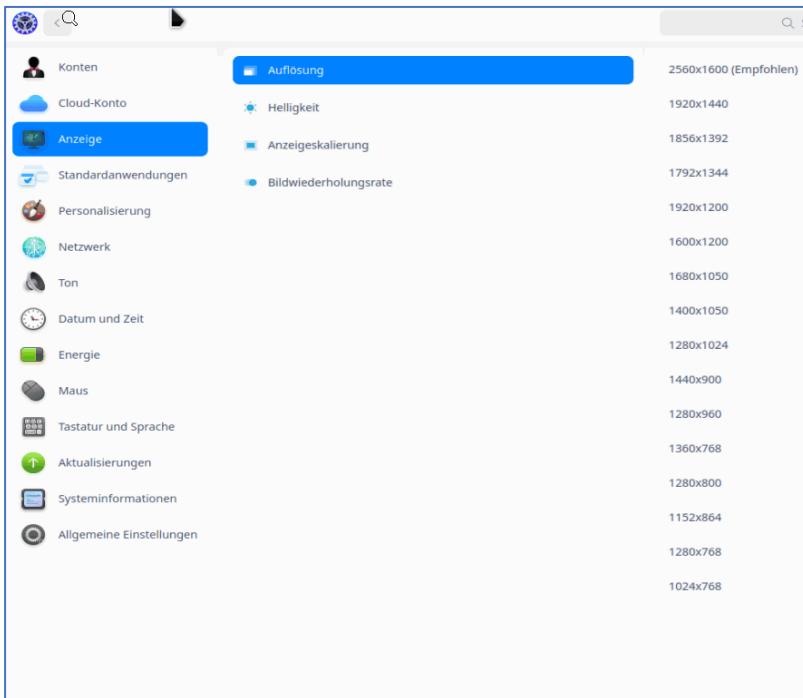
Konten
Cloud-Konto
Anzeige
Standardanwendungen
Personalisierung
Netzwerk
Ton
Datum und Zeit
Energie
Maus
Tastatur und Sprache
Aktualisierungen
Systeminformationen
Allgemeine Einstellungen

Auflösung
Helligkeit
Anzeigeskalierung
Bildwiederholungsrate

2560x1600 (Empfohlen)
1920x1440
1856x1392
1792x1344
1920x1200
1600x1200
1680x1050
1400x1050
1280x1024
1440x900
1280x960
1360x768
1280x800
1152x864
1280x768
1024x768